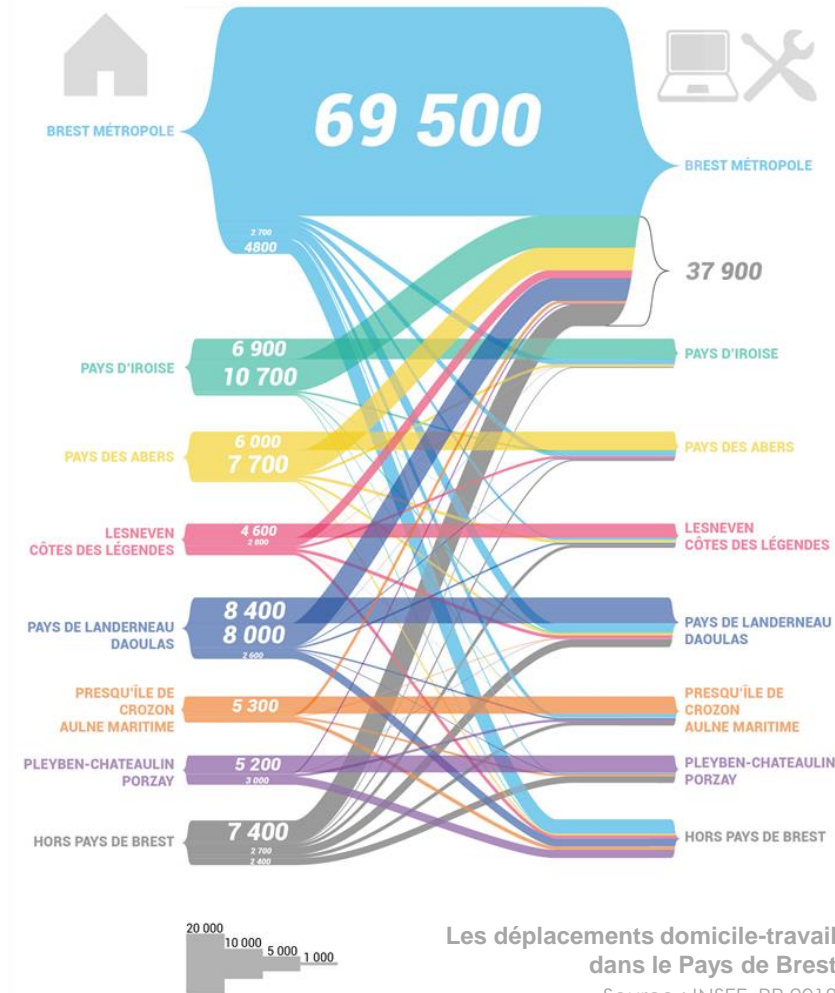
BREST MÉTROPOLE

69 500

BREST MÉTROPOLE

2 700
4800

37 900

PAYS D'IROISE
6 900
10 700

PAYS D'IROISE

PAYS DES ABERS
6 000
7 700

PAYS DES ABERS

LESNEVEN CÔTES DES LÉGENDES
4 600
2 800

LESNEVEN CÔTES DES LÉGENDES

PAYS DE LANDERNEAU DAOULAS
8 400
8 000
2 600

PAYS DE LANDERNEAU DAOULAS

PRESQU'ÎLE DE CROZON AULNE MARITIME
5 300

PRESQU'ÎLE DE CROZON AULNE MARITIME

PLEYBEN-CHATEAULIN PORZAY
5 200
3 000

PLEYBEN-CHATEAULIN PORZAY

HORS PAYS DE BREST
7 400
2 700
2 400

HORS PAYS DE BREST

20 000
10 000
5 000
1 000

Les déplacements domicile-travail dans le Pays de Brest

Source : INSEE, RP 201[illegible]